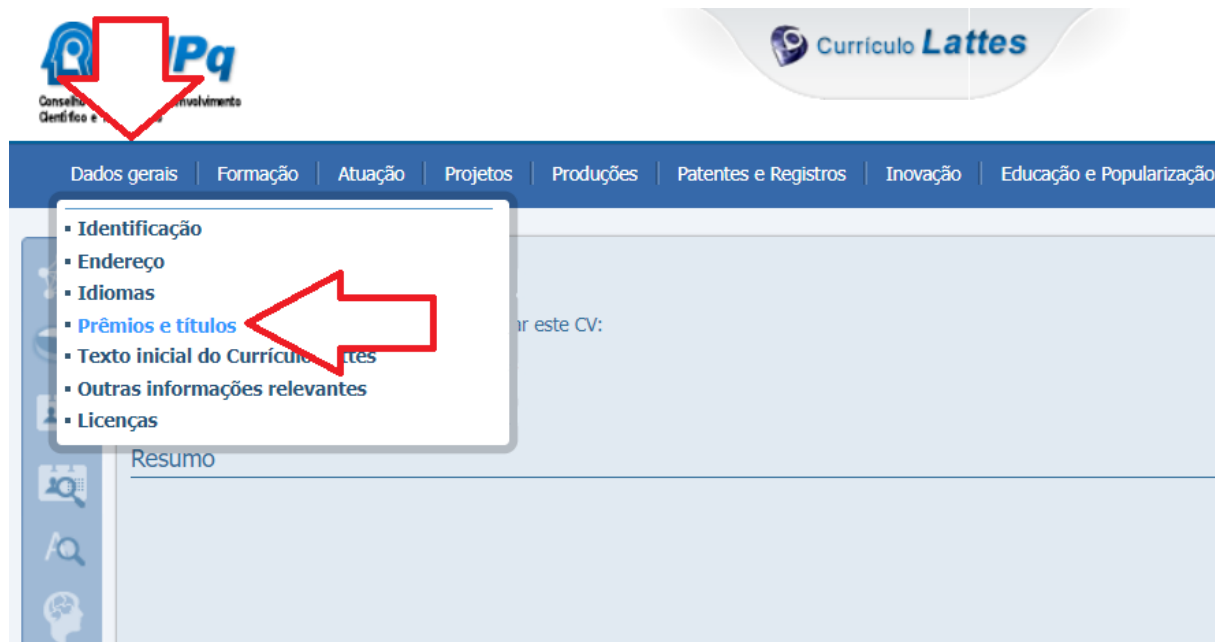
Pq
Conselho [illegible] nvolvimento
Científico e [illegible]

Currículo Lattes

Dados gerais | Formação | Atuação | Projetos | Produções | Patentes e Registros | Inovação | Educação e Popularizaçã

▪ Identificação
▪ Endereço
▪ Idiomas
▪ Prêmios e títulos
▪ Texto inicial do Currículo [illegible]ttes
▪ Outras informações relevantes
▪ Licenças

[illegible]ar este CV:

Resumo